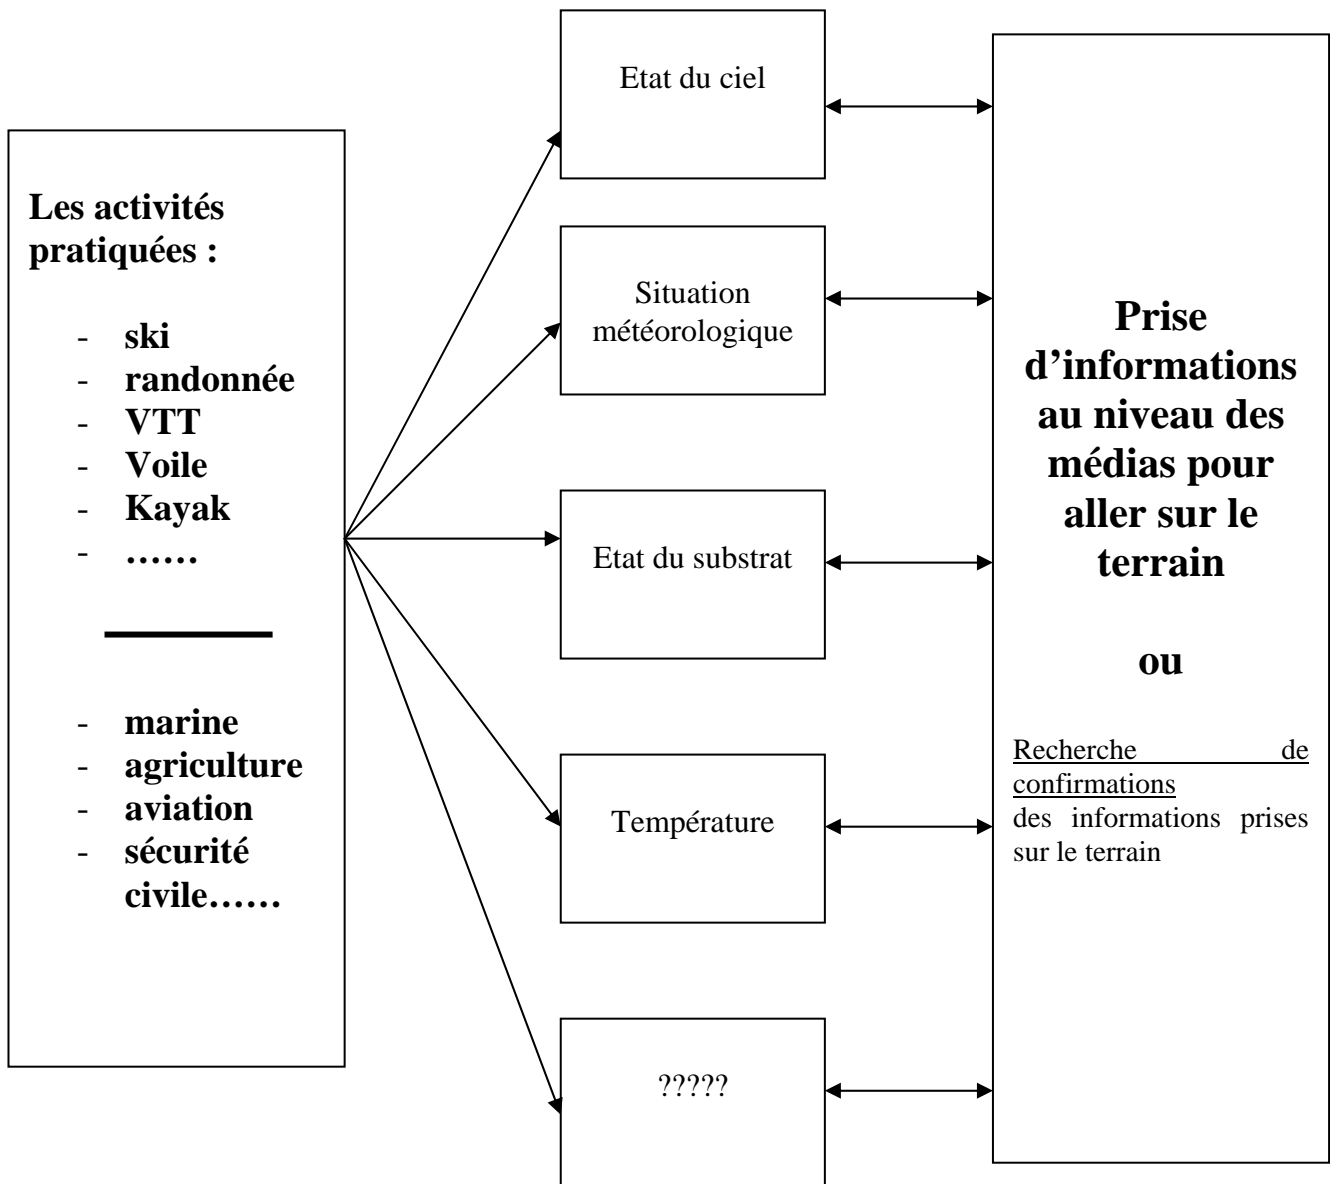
Les activités pratiquées :

- ski
- randonnée
- VTT
- Voile
- Kayak
- ……

- marine
- agriculture
- aviation
- sécurité civile……

Etat du ciel

Situation météorologique

Etat du substrat

Température

?????

Prise d'informations au niveau des médias pour aller sur le terrain

ou

Recherche de confirmations des informations prises sur le terrain